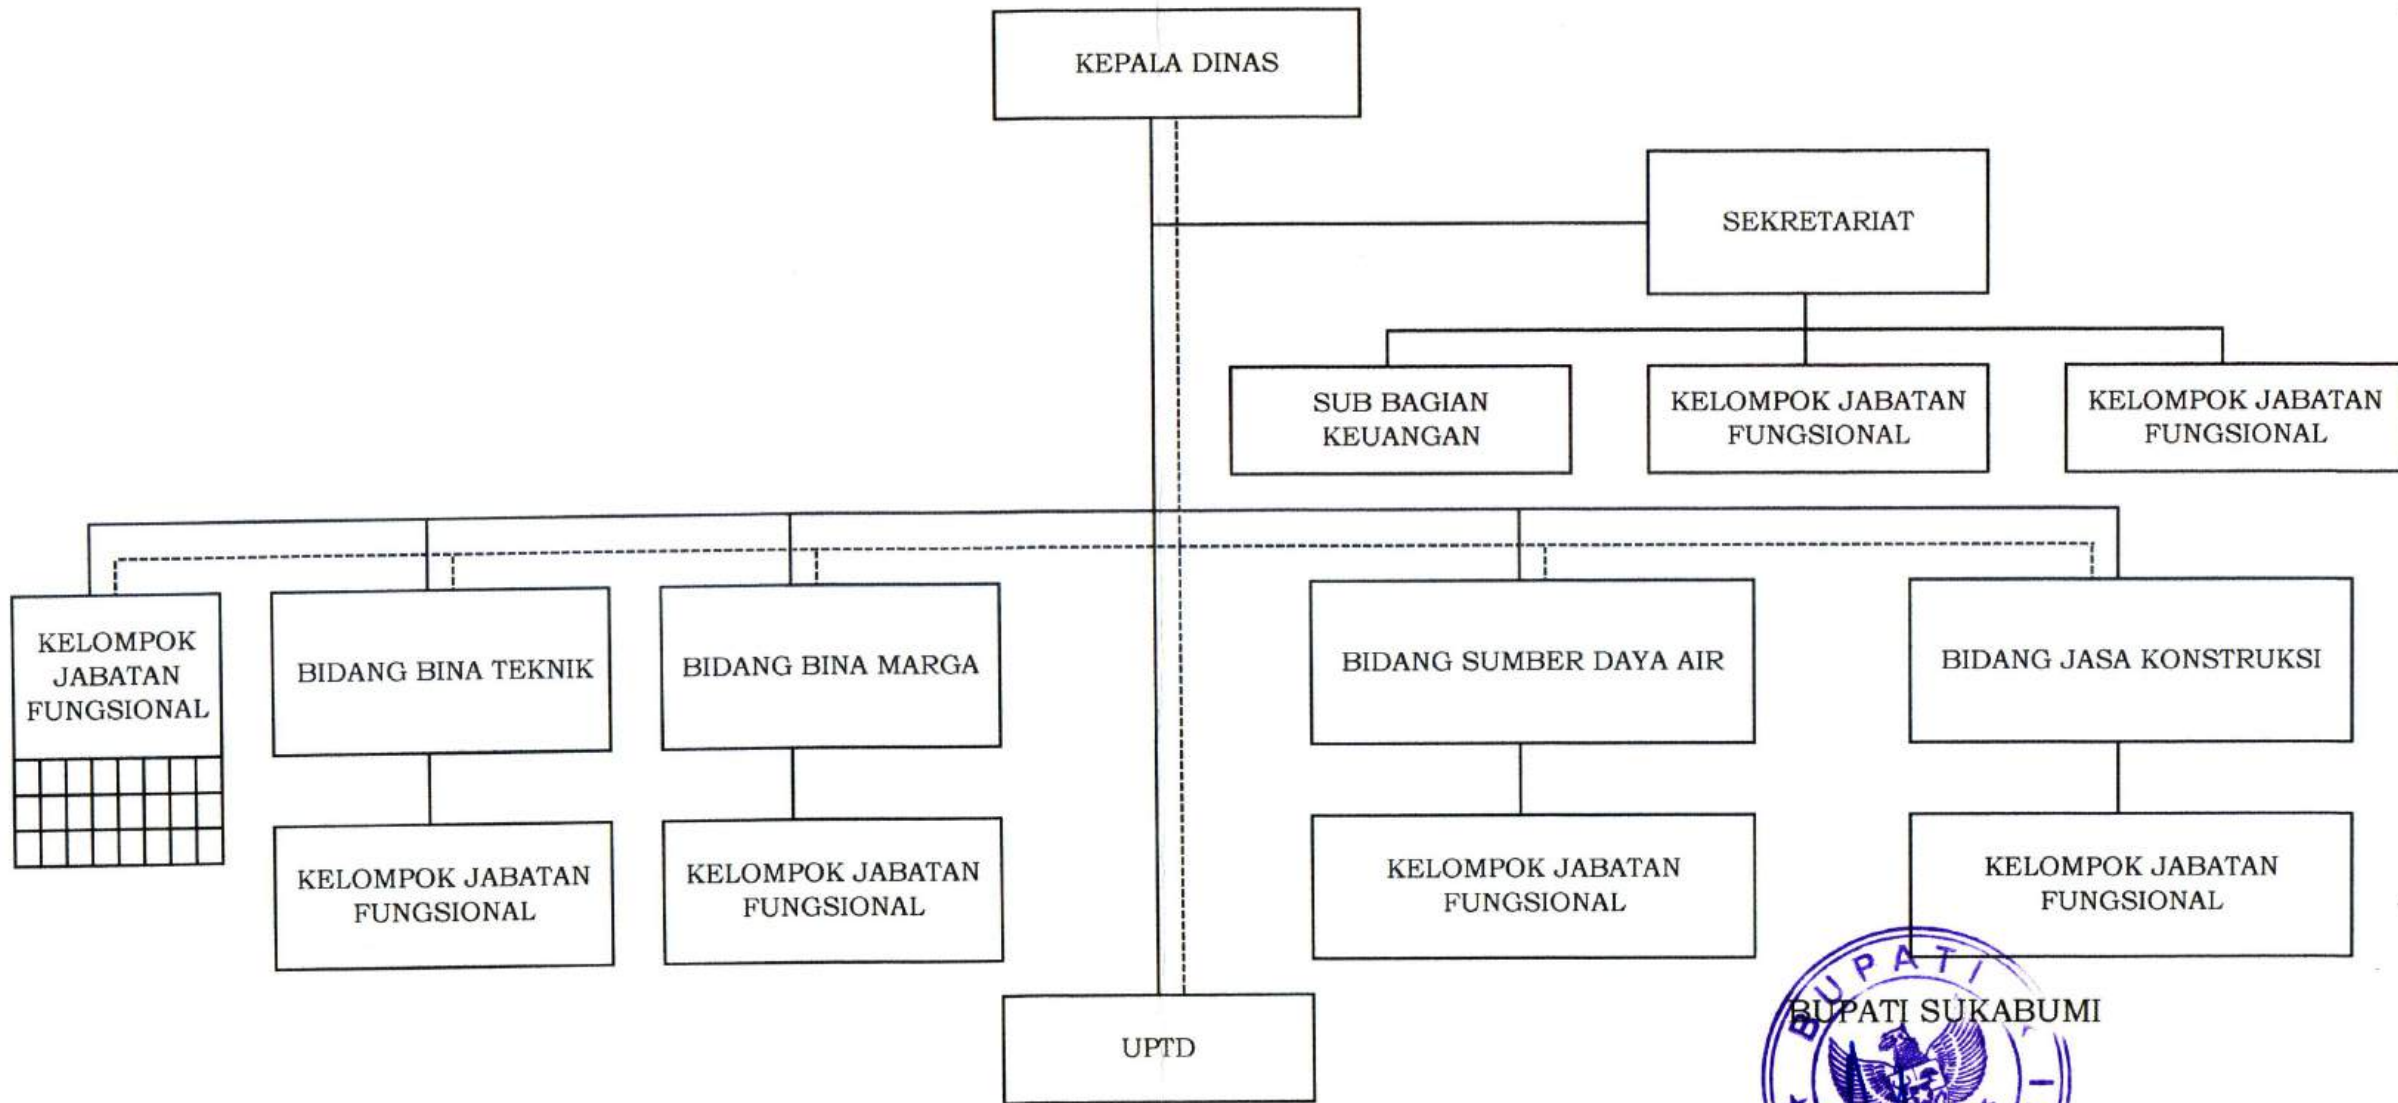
KEPALA DINAS

SEKRETARIAT

SUB BAGIAN KEUANGAN

KELOMPOK JABATAN FUNGSIONAL

KELOMPOK JABATAN FUNGSIONAL

KELOMPOK JABATAN FUNGSIONAL

BIDANG BINA TEKNIK

BIDANG BINA MARGA

BIDANG SUMBER DAYA AIR

BIDANG JASA KONSTRUKSI

KELOMPOK JABATAN FUNGSIONAL

KELOMPOK JABATAN FUNGSIONAL

KELOMPOK JABATAN FUNGSIONAL

KELOMPOK JABATAN FUNGSIONAL

UPTD

BUPATI

BUPATI SUKABUMI